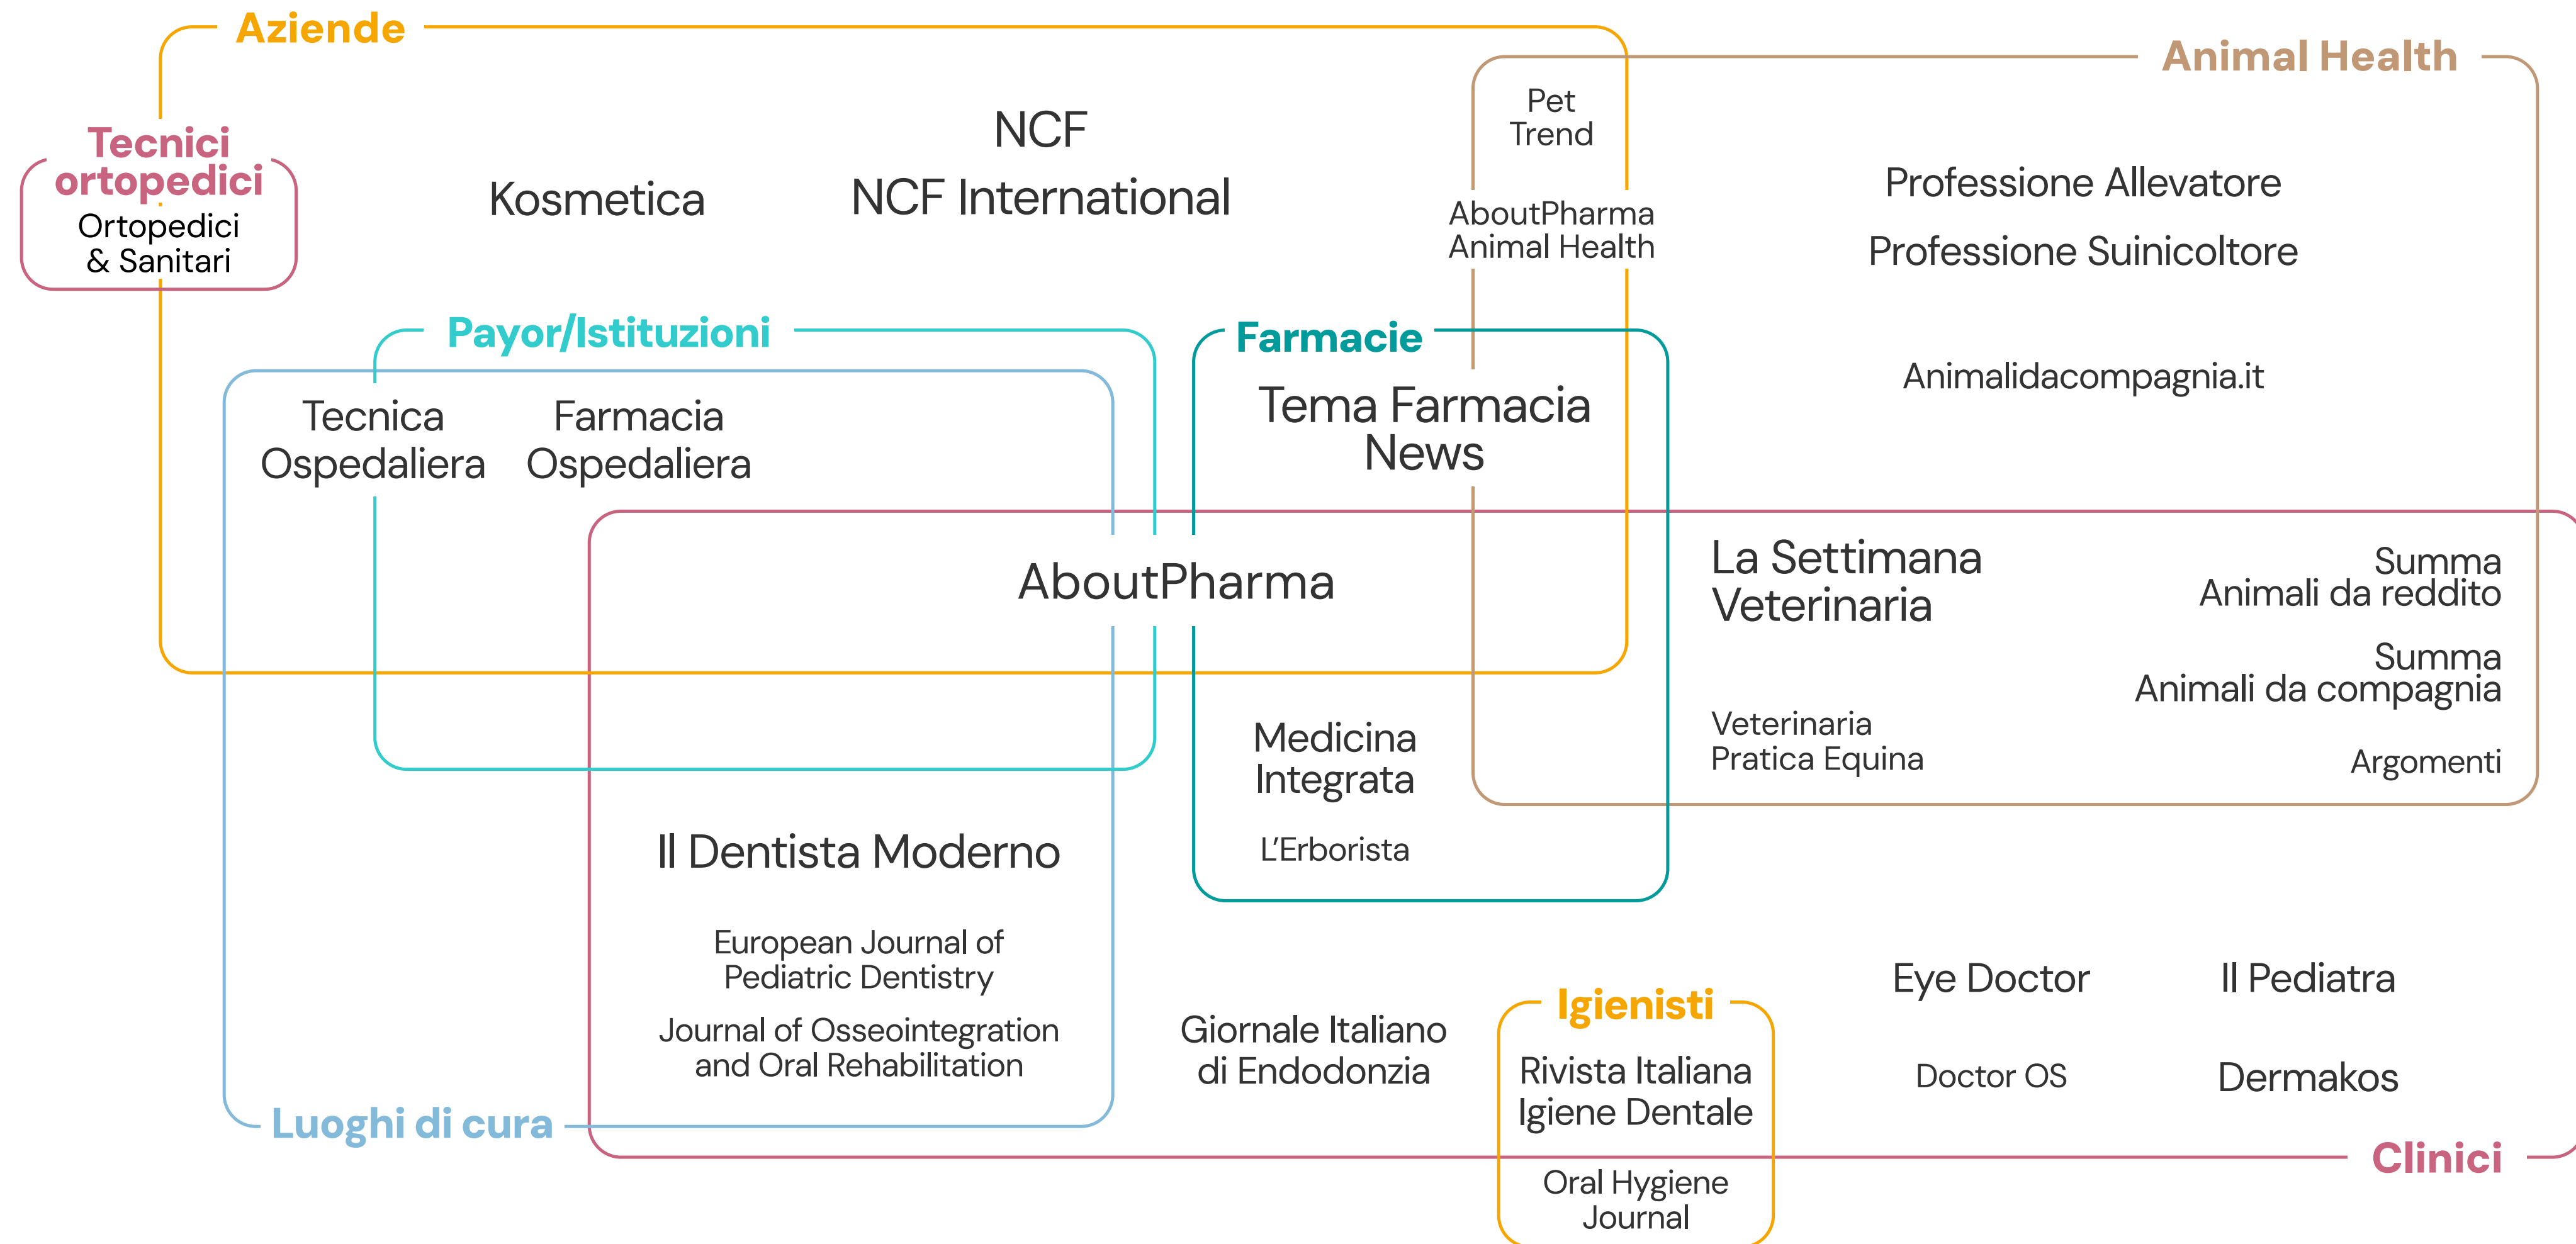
Aziende

Animal Health

Tecnici ortopedici
Ortopedici & Sanitari

NCF
NCF International

Kosmetica

Pet Trend

AboutPharma Animal Health

Professione Allevatore

Professione Suinicoltore

Animalidacompagnia.it

Payor/Istituzioni

Farmacie

Tecnica Ospedaliera

Farmacia Ospedaliera

Tema Farmacia News

AboutPharma

La Settimana Veterinaria

Summa Animali da reddito

Summa Animali da compagnia

Veterinaria Pratica Equina

Argomenti

Medicina Integrata

L'Erborista

Il Dentista Moderno

European Journal of Pediatric Dentistry

Journal of Osseointegration and Oral Rehabilitation

Giornale Italiano di Endodonzia

Igienisti

Rivista Italiana Igiene Dentale

Oral Hygiene Journal

Eye Doctor

Il Pediatra

Doctor OS

Dermakos

Luoghi di cura

Clinici